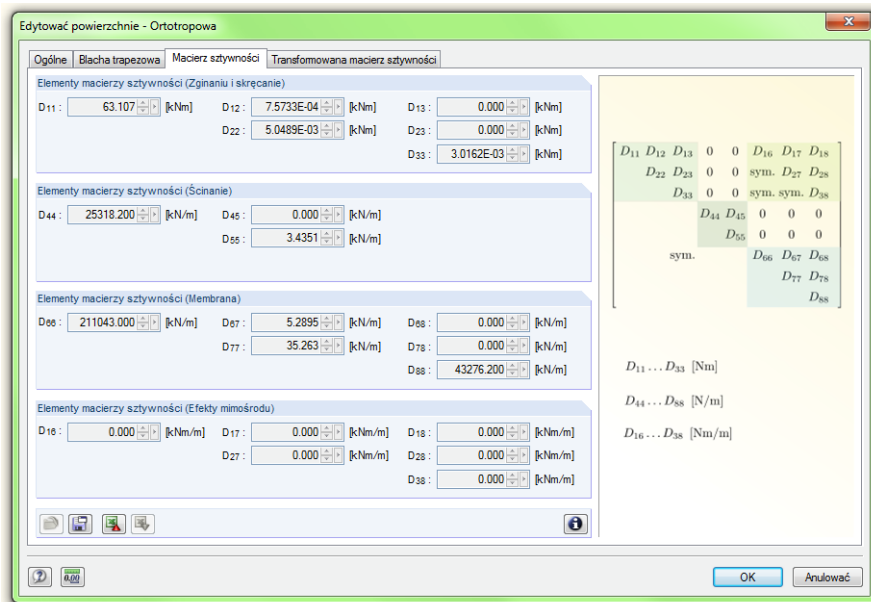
Edytować powierzchnie - Ortotropowa

Ogólne | Blacha trapezowa | Macierz sztywności | Transformowana macierz sztywności

Elementy macierzy sztywności (Zginaniu i skręcanie)

D11 : 63.107 [kNm]
D12 : 7.5733E-04 [kNm]
D13 : 0.000 [kNm]
D22 : 5.0489E-03 [kNm]
D23 : 0.000 [kNm]
D33 : 3.0162E-03 [kNm]

Elementy macierzy sztywności (Ścinanie)

D44 : 25318.200 [kN/m]
D45 : 0.000 [kN/m]
D55 : 3.4351 [kN/m]

Elementy macierzy sztywności (Membrana)

D66 : 211043.000 [kN/m]
D67 : 5.2895 [kN/m]
D68 : 0.000 [kN/m]
D77 : 35.263 [kN/m]
D78 : 0.000 [kN/m]
D88 : 43276.200 [kN/m]

Elementy macierzy sztywności (Efekty mimośrodu)

D16 : 0.000 [kNm/m]
D17 : 0.000 [kNm/m]
D18 : 0.000 [kNm/m]
D27 : 0.000 [kNm/m]
D28 : 0.000 [kNm/m]
D38 : 0.000 [kNm/m]

$\begin{bmatrix} D_{11} & D_{12} & D_{13} & 0 & 0 & D_{16} & D_{17} & D_{18} \\ & D_{22} & D_{23} & 0 & 0 & \text{sym.} & D_{27} & D_{28} \\ & & D_{33} & 0 & 0 & \text{sym.} & \text{sym.} & D_{38} \\ & & & D_{44} & D_{45} & 0 & 0 & 0 \\ & & & & D_{55} & 0 & 0 & 0 \\ & \text{sym.} & & & & D_{66} & D_{67} & D_{68} \\ & & & & & & D_{77} & D_{78} \\ & & & & & & & D_{88} \end{bmatrix}$

$D_{11} \dots D_{33}$ [Nm]

$D_{44} \dots D_{88}$ [N/m]

$D_{16} \dots D_{38}$ [Nm/m]

0.00

OK
Anuluwać